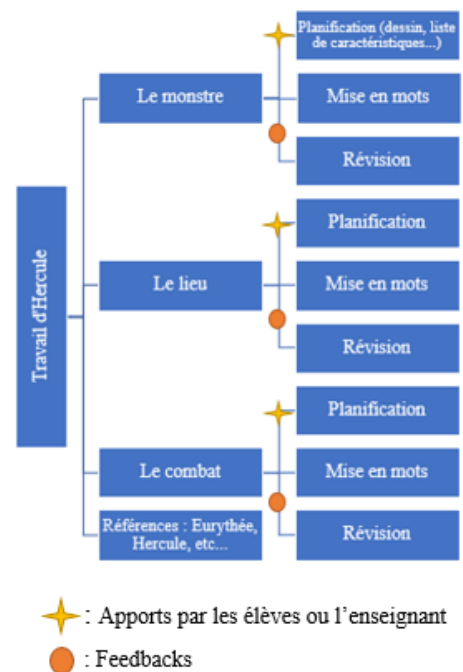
Travail d'Hercule

Le monstre

Planification (dessin, liste de caractéristiques...)

Mise en mots

Révision

Le lieu

Planification

Mise en mots

Révision

Le combat

Planification

Mise en mots

Révision

Références : Eurythée, Hercule, etc...

: Apports par les élèves ou l'enseignant

: Feedbacks